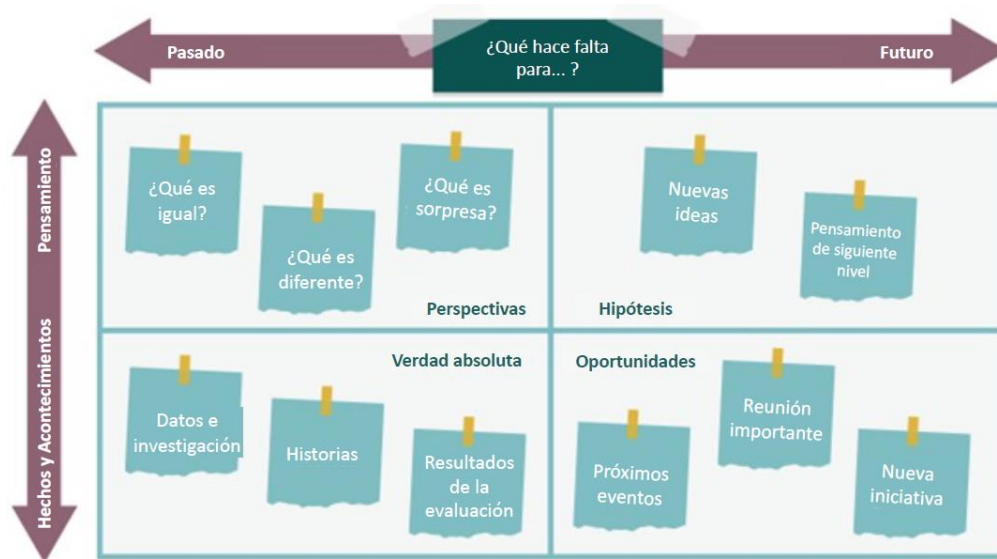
Pasado

¿Qué hace falta para... ?

Futuro

Pensamiento

Hechos y Acontecimientos

¿Qué es igual?

¿Qué es diferente?

¿Qué es sorpresa?

Perspectivas

Nuevas ideas

Pensamiento de siguiente nivel

Hipótesis

Verdad absoluta

Datos e investigación

Historias

Resultados de la evaluación

Oportunidades

Próximos eventos

Reunión importante

Nueva iniciativa